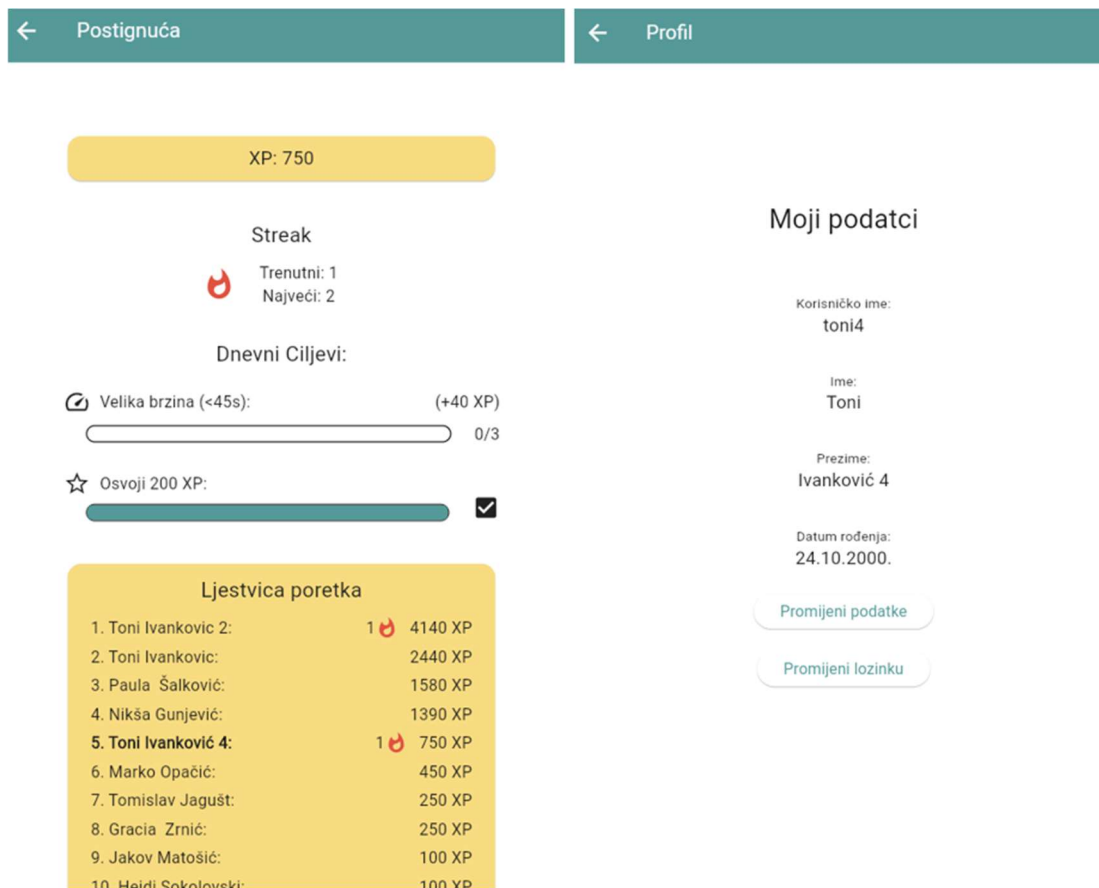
← Postignuća

XP: 750

Streak

Trenutni: 1
Najveći: 2

Dnevni Ciljevi:

Velika brzina (<45s): (+40 XP)

0/3

Osvoji 200 XP:

Ljestvica poretka

| | | |
|---|---|---|
| 1. Toni Ivankovic 2: | 1 | 4140 XP |
| 2. Toni Ivankovic: | | 2440 XP |
| 3. Paula Šalković: | | 1580 XP |
| 4. Nikša Gunjević: | | 1390 XP |
| **5. Toni Ivanković 4:** | 1 | 750 XP |
| 6. Marko Opačić: | | 450 XP |
| 7. Tomislav Jagušt: | | 250 XP |
| 8. Gracia Zrnić: | | 250 XP |
| 9. Jakov Matošić: | | 100 XP |
| 10. Heidi Sokolovski: | | 100 XP |

← Profil

Moji podatci

Korisničko ime:
toni4

Ime:
Toni

Prezime:
Ivanković 4

Datum rođenja:
24.10.2000.

Promijeni podatke

Promijeni lozinku